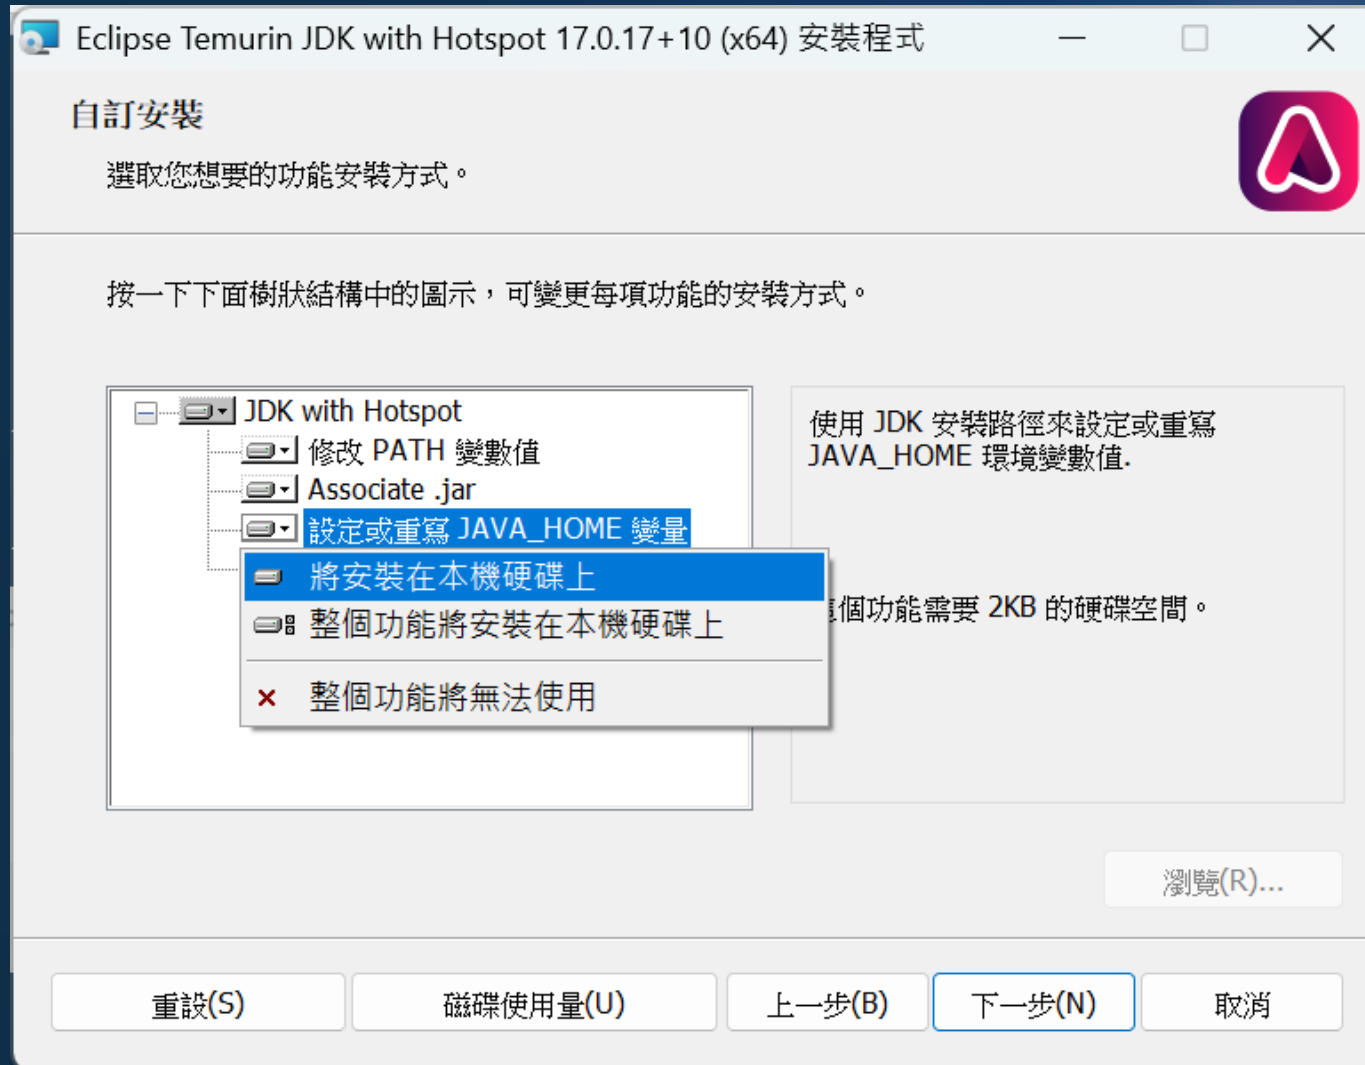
Eclipse Temurin JDK with Hotspot 17.0.17+10 (x64) 安裝程式

自訂安裝

選取您想要的功能安裝方式。

按一下下面樹狀結構中的圖示，可變更每項功能的安裝方式。

JDK with Hotspot
修改 PATH 變數值
Associate .jar
設定或重寫 JAVA_HOME 變量

將安裝在本機硬碟上
整個功能將安裝在本機硬碟上
整個功能將無法使用

使用 JDK 安裝路徑來設定或重寫 JAVA_HOME 環境變數值.

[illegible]個功能需要 2KB 的硬碟空間。

瀏覽(R)...

重設(S)
磁碟使用量(U)
上一步(B)
下一步(N)
取消